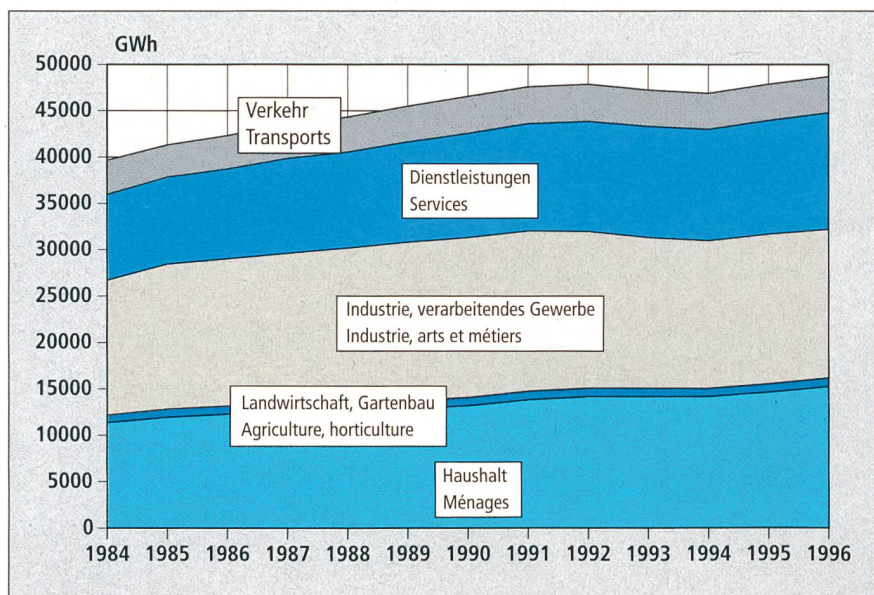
GWh
50000
45000
40000
35000
30000
25000
20000
15000
10000
5000
0

Verkehr
Transports

Dienstleistungen
Services

Industrie, verarbeitendes Gewerbe
Industrie, arts et métiers

Landwirtschaft, Gartenbau
Agriculture, horticulture

Haushalt
Ménages

1984 1985 1986 1987 1988 1989 1990 1991 1992 1993 1994 1995 1996